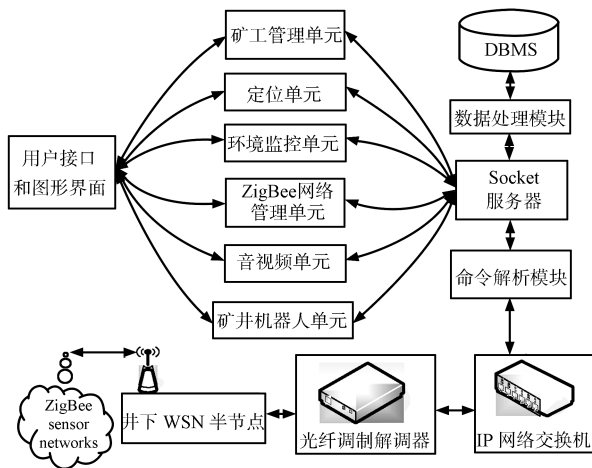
矿工管理单元

定位单元

环境监控单元

ZigBee网络管理单元

音视频单元

矿井机器人单元

用户接口和图形界面

DBMS

数据处理模块

Socket 服务器

命令解析模块

ZigBee sensor networks

井下 WSN 半节点

光纤调制解调器

IP 网络交换机